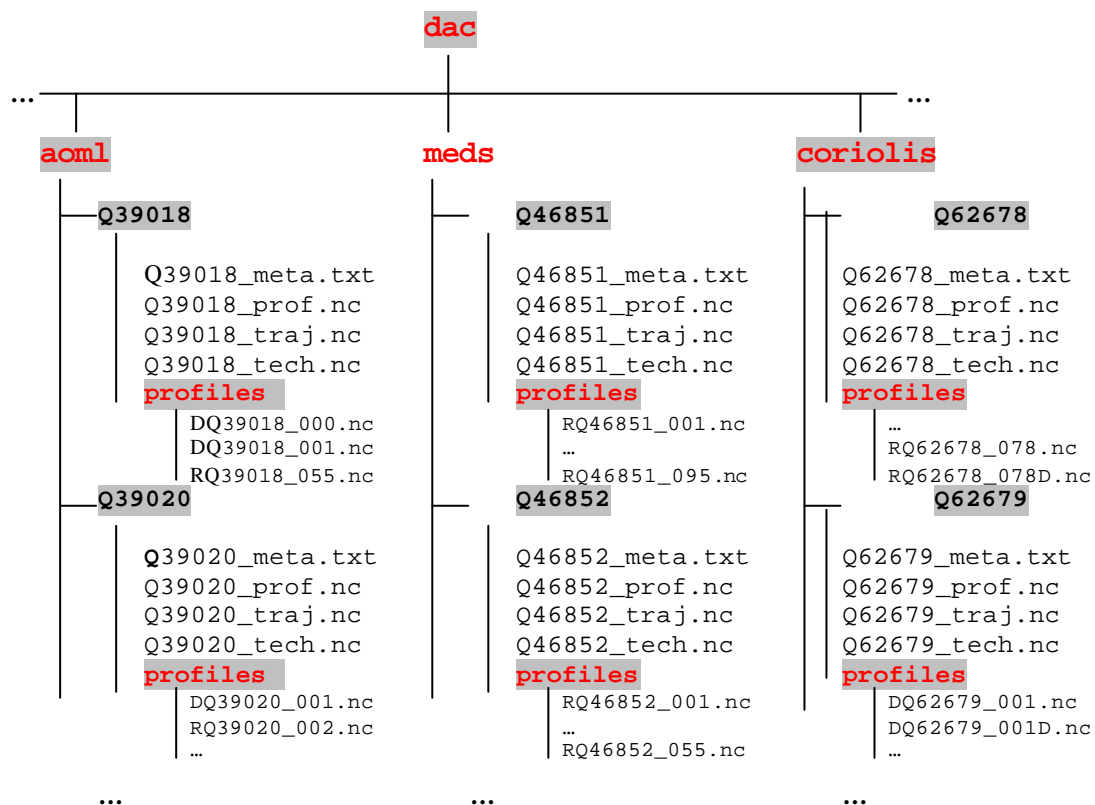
dac

…

…

aoml

meds

coriolis

Q39018

Q39018_meta.txt
Q39018_prof.nc
Q39018_traj.nc
Q39018_tech.nc
profiles

DQ39018_000.nc
DQ39018_001.nc
RQ39018_055.nc

Q39020

Q39020_meta.txt
Q39020_prof.nc
Q39020_traj.nc
Q39020_tech.nc
profiles

DQ39020_001.nc
RQ39020_002.nc
…

Q46851

Q46851_meta.txt
Q46851_prof.nc
Q46851_traj.nc
Q46851_tech.nc
profiles

RQ46851_001.nc
…
RQ46851_095.nc

Q46852

Q46852_meta.txt
Q46852_prof.nc
Q46852_traj.nc
Q46852_tech.nc
profiles

RQ46852_001.nc
…
RQ46852_055.nc

Q62678

Q62678_meta.txt
Q62678_prof.nc
Q62678_traj.nc
Q62678_tech.nc
profiles

…
RQ62678_078.nc
RQ62678_078D.nc

Q62679

Q62679_meta.txt
Q62679_prof.nc
Q62679_traj.nc
Q62679_tech.nc
profiles

DQ62679_001.nc
DQ62679_001D.nc
…

…

…

…